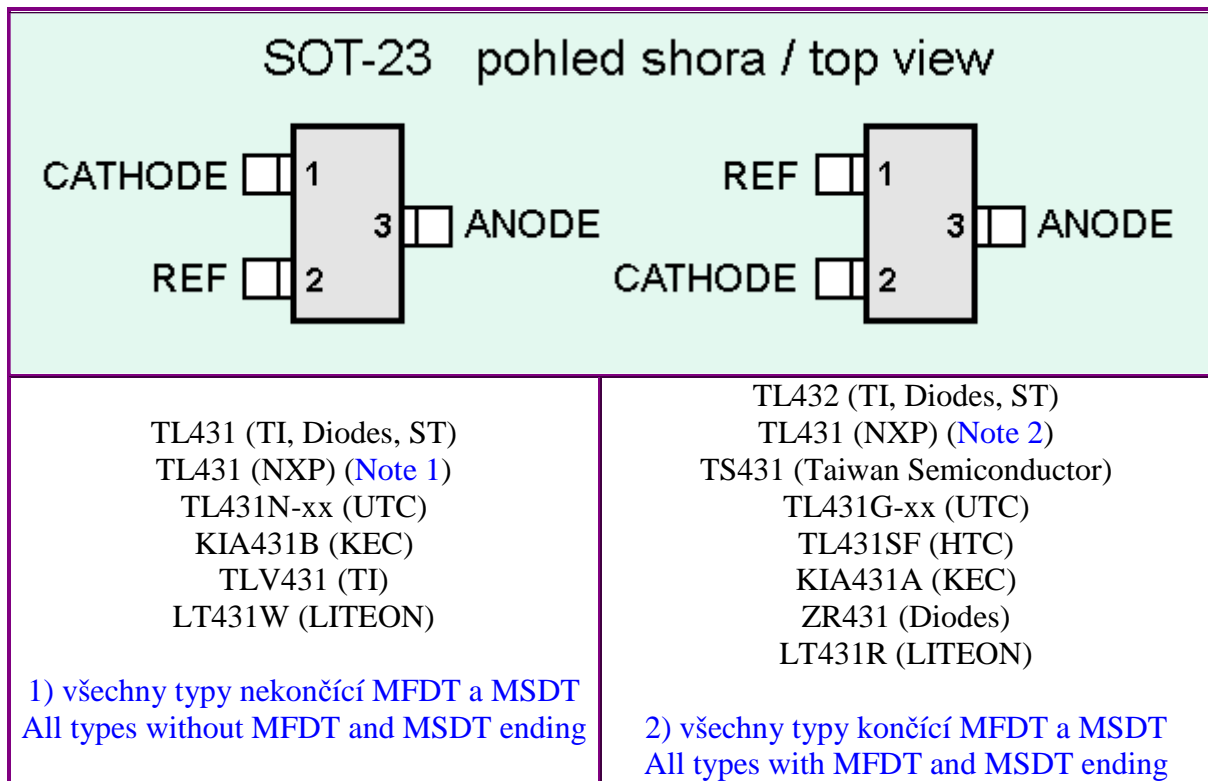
SOT-23 pohled shora / top view

CATHODE 1
REF 2
3 ANODE

REF 1
CATHODE 2
3 ANODE

TL431 (TI, Diodes, ST)
TL431 (NXP) (Note 1)
TL431N-xx (UTC)
KIA431B (KEC)
TLV431 (TI)
LT431W (LITEON)

1) všechny typy nekončící MFDT a MSDT
All types without MFDT and MSDT ending

TL432 (TI, Diodes, ST)
TL431 (NXP) (Note 2)
TS431 (Taiwan Semiconductor)
TL431G-xx (UTC)
TL431SF (HTC)
KIA431A (KEC)
ZR431 (Diodes)
LT431R (LITEON)

2) všechny typy končící MFDT a MSDT
All types with MFDT and MSDT ending